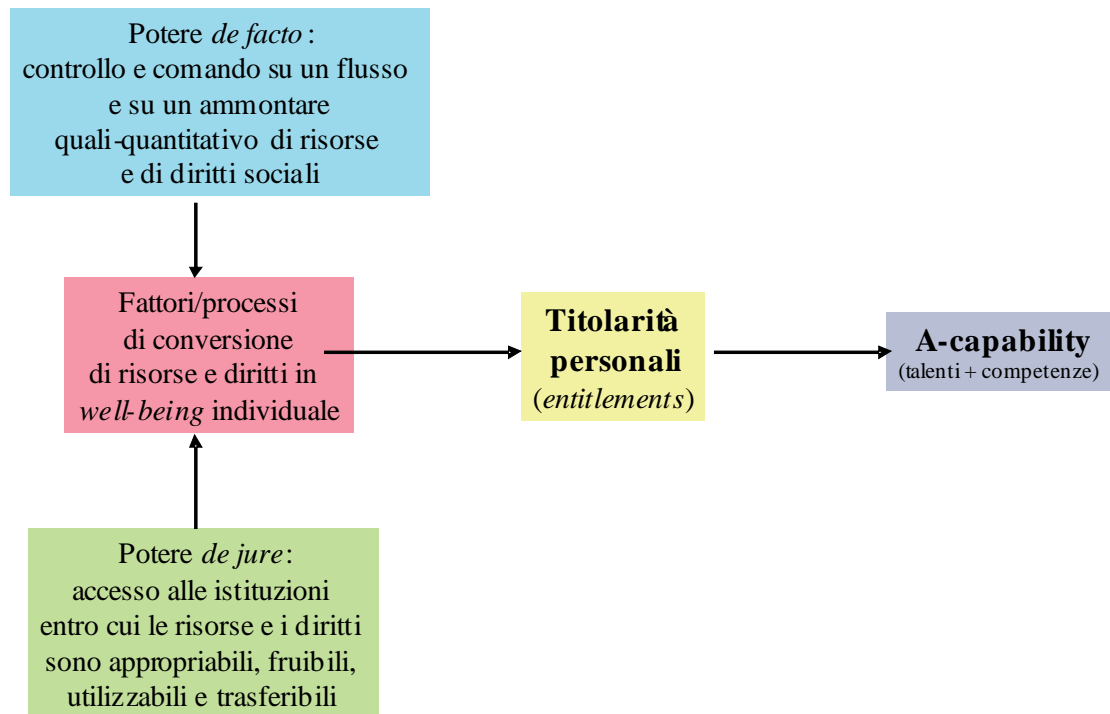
Potere *de facto* :
controllo e comando su un flusso e su un ammontare quali-quantitativo di risorse e di diritti sociali

Fattori/processi di conversione di risorse e diritti in *well-being* individuale

Titolarità personali
(*entitlements*)

A-capability
(talenti + competenze)

Potere *de jure*:
accesso alle istituzioni entro cui le risorse e i diritti sono appropriabili, fruibili, utilizzabili e trasferibili